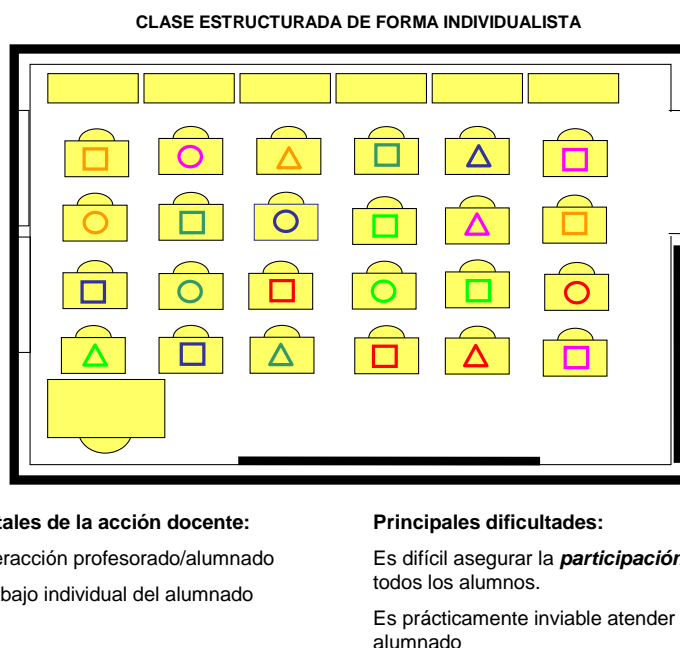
CLASE ESTRUCTURADA DE FORMA INDIVIDUALISTA

tales de la acción docente:

eracción profesorado/alumnado

bajo individual del alumnado

Principales dificultades:

Es difícil asegurar la ***participación*** todos los alumnos.

Es prácticamente inviable atender alumnado